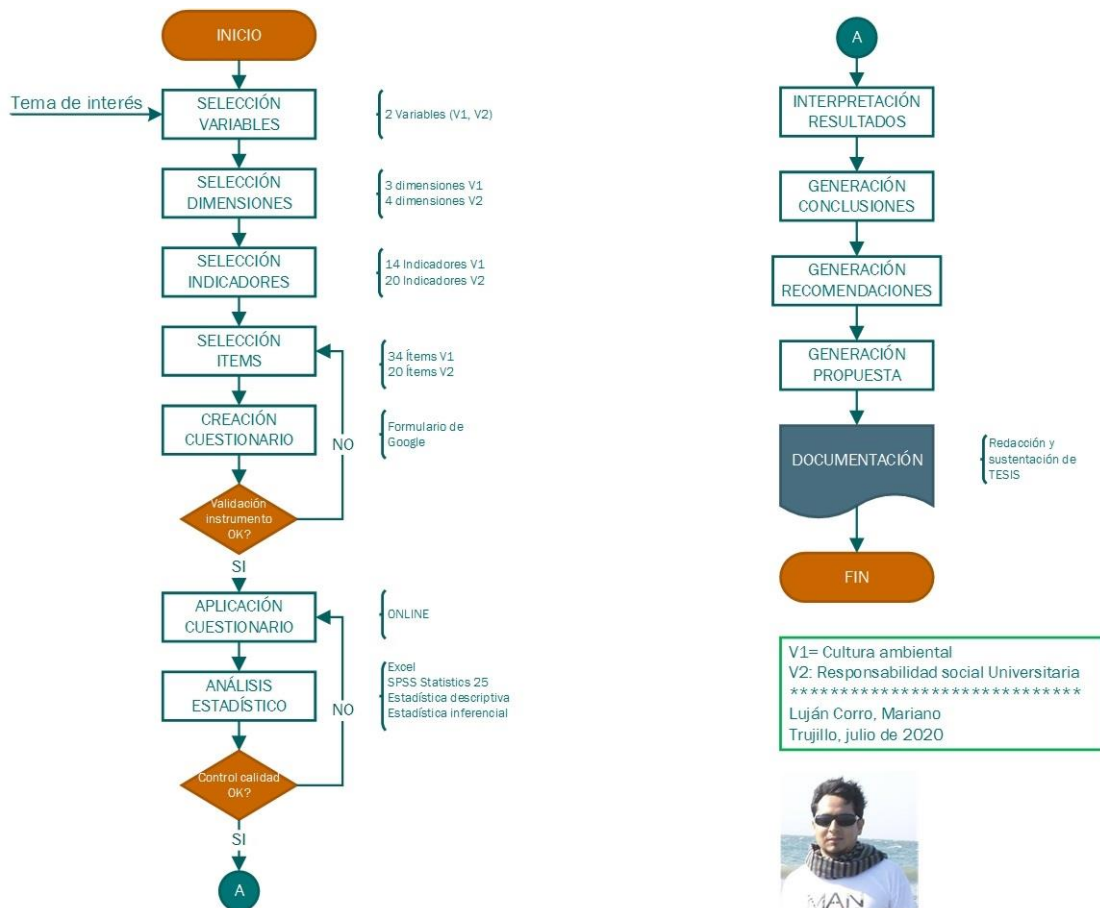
INICIO

Tema de interés

SELECCIÓN VARIABLES

2 Variables (V1, V2)

SELECCIÓN DIMENSIONES

3 dimensiones V1
4 dimensiones V2

SELECCIÓN INDICADORES

14 Indicadores V1
20 Indicadores V2

SELECCIÓN ITEMS

34 Ítems V1
20 Ítems V2

CREACIÓN CUESTIONARIO

Formulario de Google

NO

Validación instrumento OK?

SI

APLICACIÓN CUESTIONARIO

ONLINE

ANÁLISIS ESTADÍSTICO

Excel
SPSS Statistics 25
Estadística descriptiva
Estadística inferencial

NO

Control calidad OK?

SI

A

A

INTERPRETACIÓN RESULTADOS

GENERACIÓN CONCLUSIONES

GENERACIÓN RECOMENDACIONES

GENERACIÓN PROPUESTA

DOCUMENTACIÓN

Redacción y sustentación de TESIS

FIN

V1= Cultura ambiental
V2: Responsabilidad social Universitaria
****************************
Luján Corro, Mariano
Trujillo, julio de 2020

MAN